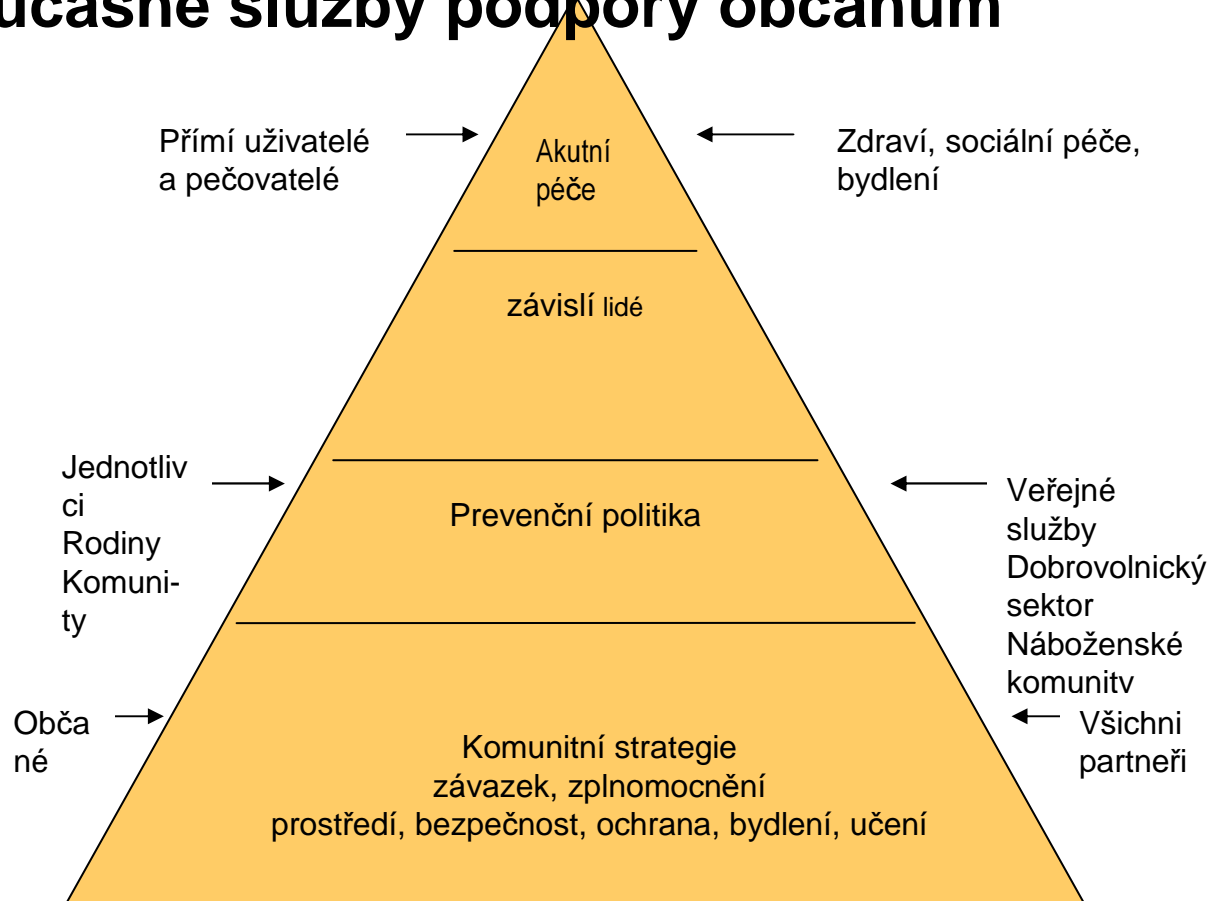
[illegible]učasné služby podpory občanům

Přímí uživatelé a pečovatelé

Akutní péče

Zdraví, sociální péče, bydlení

závislí lidé

Jednotlivci Rodiny Komunity

Prevenční politika

Veřejné služby Dobrovolnický sektor Náboženské komunity

Občané

Komunitní strategie
závazek, zplnomocnění
prostředí, bezpečnost, ochrana, bydlení, učení

Všichni partneři